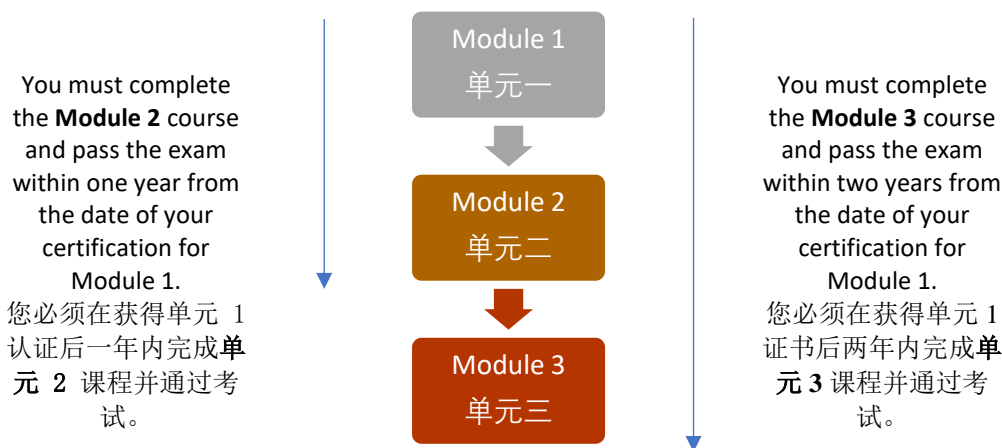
You must complete the **Module 2** course and pass the exam within one year from the date of your certification for Module 1.
您必须在获得单元 1 认证后一年内完成**单元 2** 课程并通过考试。

Module 1
单元一

Module 2
单元二

Module 3
单元三

You must complete the **Module 3** course and pass the exam within two years from the date of your certification for Module 1.
您必须在获得单元 1 证书后两年内完成**单元 3** 课程并通过考试。